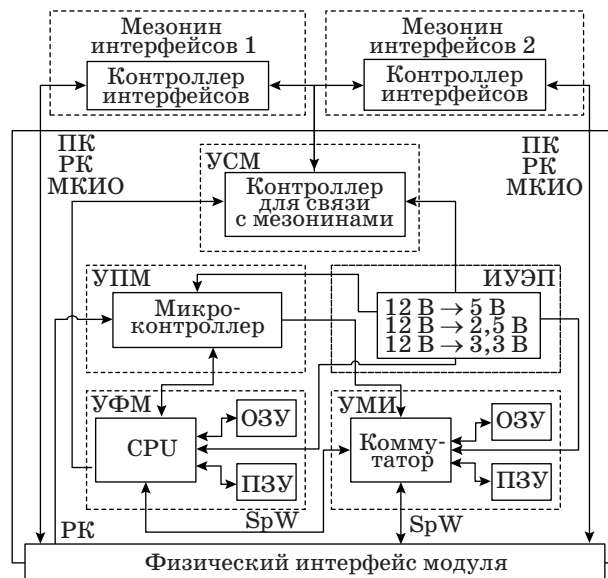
Мезонин интерфейсов 1

Контроллер интерфейсов

Мезонин интерфейсов 2

Контроллер интерфейсов

ПК
РК
МКИО

ПК
РК
МКИО

УСМ

Контроллер для связи с мезонинами

УПМ

Микроконтроллер

ИУЭП

12 В → 5 В
12 В → 2,5 В
12 В → 3,3 В

УФМ

CPU

ОЗУ

ПЗУ

УМИ

Коммутатор

ОЗУ

ПЗУ

РК

SpW

SpW

Физический интерфейс модуля